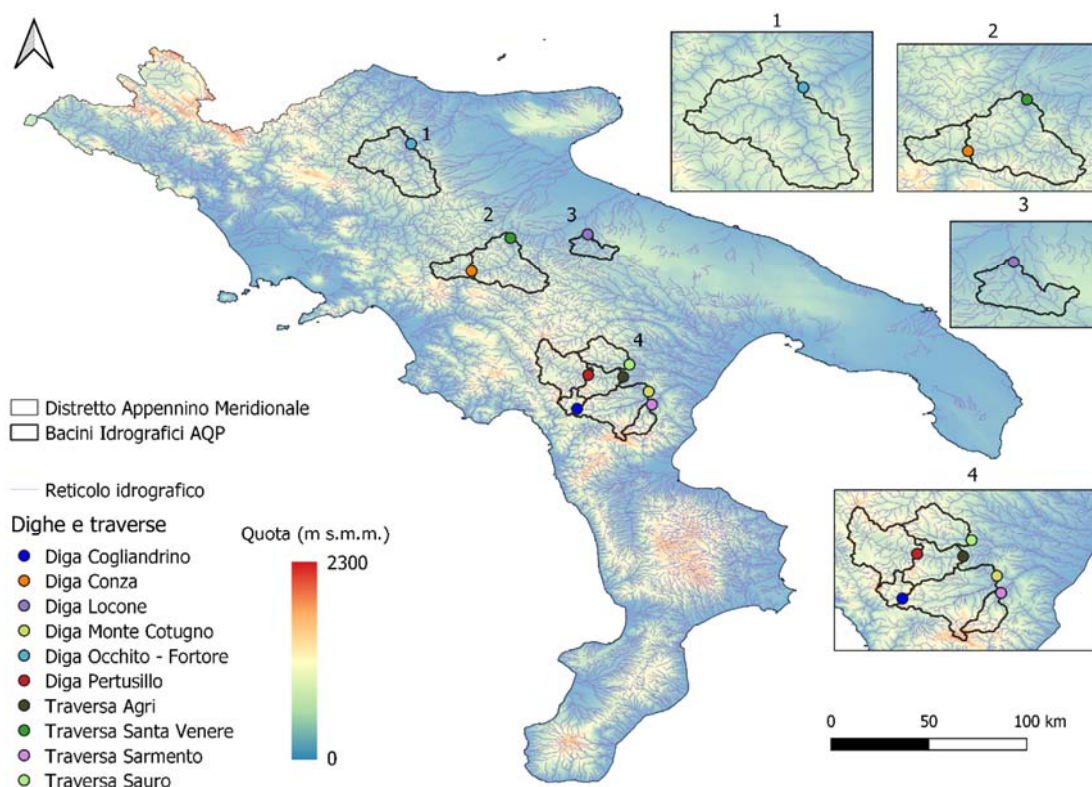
1

2

3

4

1

2

3

4

Distretto Appennino Meridionale
Bacini Idrografici AQP

Reticolo idrografico

Dighe e traverse
Diga Cogliandrino
Diga Conza
Diga Locone
Diga Monte Cotugno
Diga Occhito - Fortore
Diga Pertusillo
Traversa Agri
Traversa Santa Venere
Traversa Sarmento
Traversa Sauro

Quota (m s.m.m.)
2300
0

0 50 100 km